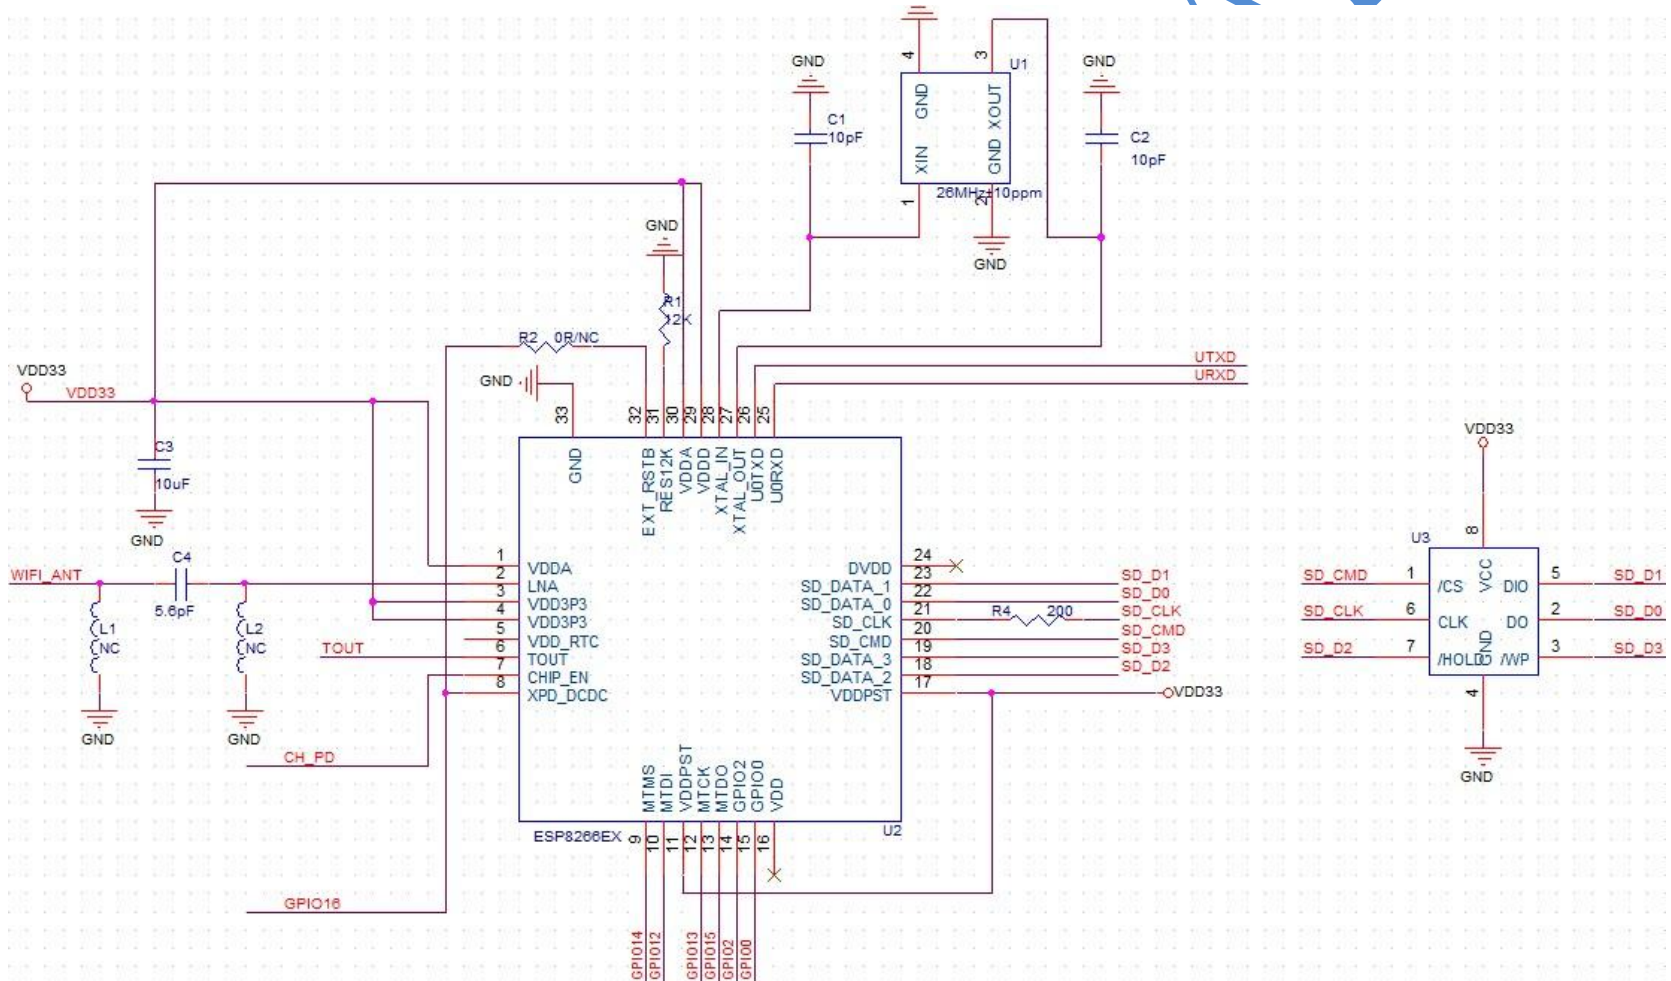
GND
4
3
U1
GND
GND
XOUT
C1
10pF
C2
10pF
XIN
GND
26MHz±10ppm
1
2
GND
GND
R1
12K
R2 0R/NC
UTXD
URXD
GND
VDD33
VDD33
33
32
31
30
29
28
27
26
25
GND
EXT_RSTB
RES12K
VDDA
VDDD
XTAL_IN
XTAL_OUT
U0TXD
U0RXD
VDD33
C3
10uF
GND
U3
8
C4
1
VDDA
DVDD
24
WIFI_ANT
2
LNA
SD_DATA_1
23
SD_D1
SD_CMD
1
/CS
VCC
DIO
5
SD_D1
5.6pF
3
VDD3P3
SD_DATA_0
22
SD_D0
4
VDD3P3
SD_CLK
21
R4
200
SD_CLK
SD_CLK
6
CLK
DO
2
SD_D0
L1
NC
L2
NC
5
VDD_RTC
SD_CMD
20
SD_CMD
TOUT
6
TOUT
SD_DATA_3
19
SD_D3
SD_D2
7
/HOLD
GND
/WP
3
SD_D3
7
CHIP_EN
SD_DATA_2
18
SD_D2
8
XPD_DCDC
VDDPST
17
VDD33
4
GND
GND
GND
CH_PD
MTMS
MTDI
VDDPST
MTCK
MTDO
GPIO2
GPIO0
VDD
ESP8266EX
9
10
11
12
13
14
15
16
U2
GPIO16
GPIO14
GPIO12
GPIO13
GPIO15
GPIO2
GPIO0